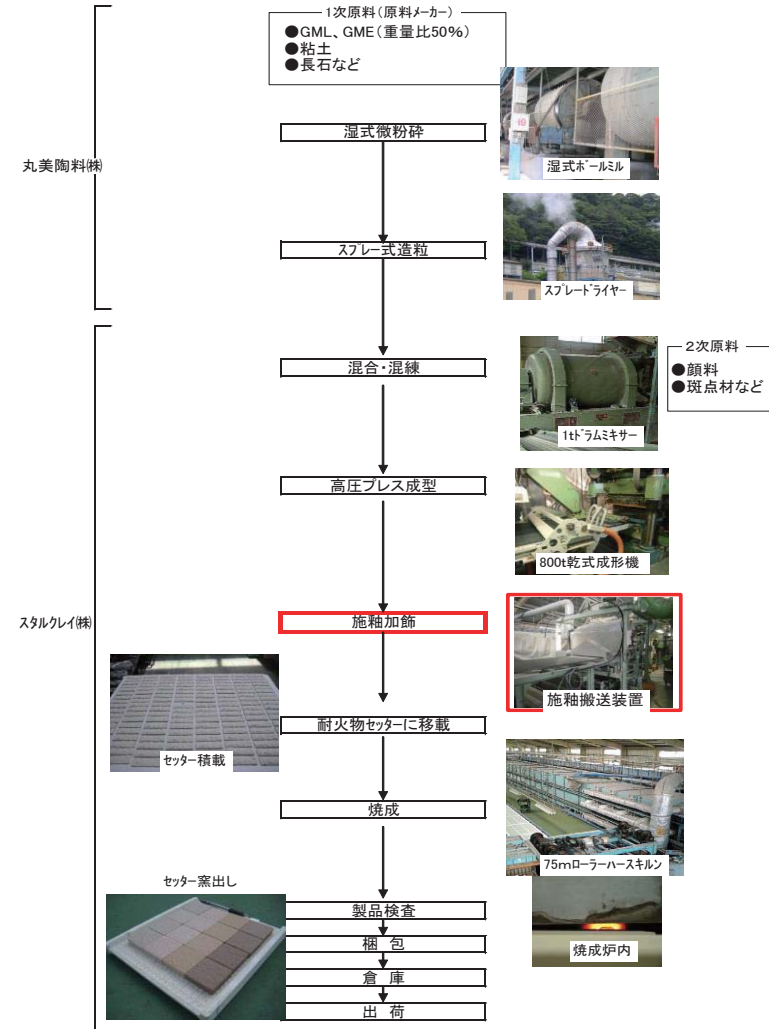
1次原料（原料メーカー）
●GML、GME（重量比50%）
●粘土
●長石など

丸美陶料㈱

湿式微粉砕

湿式ボールミル

スプレー式造粒

スプレードライヤー

スタルクレイ㈱

混合・混練

1tドラムミキサー

2次原料
●顔料
●斑点材など

高圧プレス成型

800t乾式成形機

施釉加飾

施釉搬送装置

耐火物セッターに移載

セッター積載

焼成

75mローラーハースキルン

焼成炉内

セッター窯出し

製品検査

梱包

倉庫

出荷